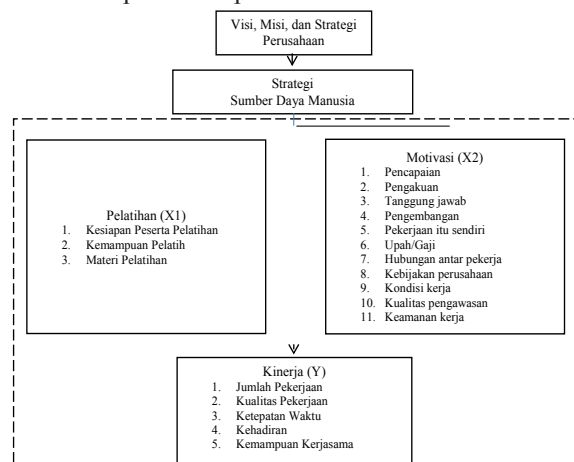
Visi, Misi, dan Strategi Perusahaan

Strategi Sumber Daya Manusia

Pelatihan (X1)
1. Kesiapan Peserta Pelatihan
2. Kemampuan Pelatih
3. Materi Pelatihan

Motivasi (X2)
1. Pencapaian
2. Pengakuan
3. Tanggung jawab
4. Pengembangan
5. Pekerjaan itu sendiri
6. Upah/Gaji
7. Hubungan antar pekerja
8. Kebijakan perusahaan
9. Kondisi kerja
10. Kualitas pengawasan
11. Keamanan kerja

Kinerja (Y)
1. Jumlah Pekerjaan
2. Kualitas Pekerjaan
3. Ketepatan Waktu
4. Kehadiran
5. Kemampuan Kerjasama